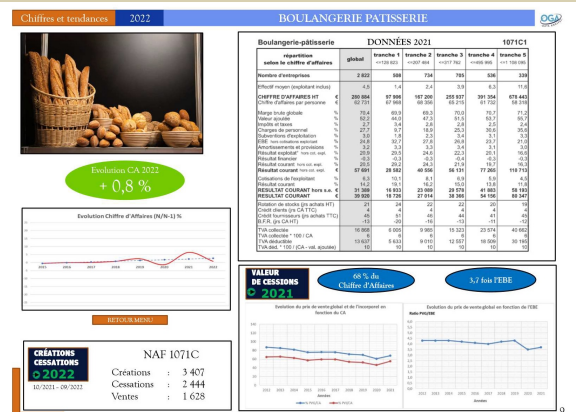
Chiffres et tendances 2022 BOULANGERIE PATISSERIE

Evolution CA 2022
+ 0,8 %

Evolution Chiffre d'Affaires (N/N-1) %

RETOUR MENU

CRÉATIONS CESSATIONS 2022
10/2021 – 09/2022

NAF 1071C

| Créations | : | 3 407 |
|---|---|---|
| Cessations | : | 2 444 |
| Ventes | : | 1 628 |

Boulangerie-pâtisserie DONNÉES 2021 1071C1

| répartition selon le chiffre d'affaires | global | tranche 1 | tranche 2 | tranche 3 | tranche 4 | tranche 5 |
|---|---|---|---|---|---|---|
| Nombre d'entreprises | 2 822 | 508 | 734 | 785 | 536 | 339 |
| Effectif moyen (exploitant inclus) | 4,5 | 1,4 | 2,4 | 3,9 | 6,3 | 11,6 |
| CHIFFRE D'AFFAIRES HT € | 280 884 | 57 986 | 167 209 | 255 937 | 391 354 | 678 443 |
| Chiffre d'affaires par personne € | 62 731 | 67 969 | 68 356 | 65 215 | 61 732 | 58 318 |
| Marge brute globale % | 70,4 | 69,9 | 69,3 | 70,0 | 70,7 | 71,2 |
| Valeur ajoutée % | 52,2 | 44,0 | 47,3 | 51,5 | 53,7 | 55,7 |
| Impôts et taxes % | 2,7 | 3,4 | 2,8 | 2,8 | 2,6 | 2,4 |
| Charges de personnel % | 27,7 | 9,7 | 18,9 | 25,3 | 30,6 | 35,8 |
| Subventions d'exploitation % | 3,6 | 1,8 | 2,3 | 3,4 | 3,1 | 3,3 |
| EBE % | 24,8 | 32,7 | 27,8 | 26,8 | 23,7 | 21,0 |
| Amortissements et provisions % | 3,2 | 3,3 | 3,4 | 3,4 | 3,1 | 3,0 |
| Résultat exploit. % | 20,9 | 29,5 | 24,6 | 22,3 | 20,1 | 16,6 |
| Résultat financier % | -0,3 | -0,3 | -0,3 | -0,4 | -0,3 | -0,3 |
| Résultat courant % | 20,5 | 29,2 | 24,3 | 21,9 | 19,7 | 16,3 |
| RÉSULTAT COURANT € | 57 691 | 28 582 | 40 556 | 56 131 | 77 265 | 118 713 |
| Cotisations de l'exploitant % | 6,3 | 10,1 | 8,1 | 6,9 | 5,9 | 4,3 |
| Résultat courant % | 14,2 | 19,1 | 16,2 | 15,0 | 13,8 | 11,8 |
| RÉSULTAT COURANT hors s. e. € | 31 309 | 16 933 | 23 069 | 29 578 | 41 803 | 59 193 |
| RÉSULTAT COURANT € | 20 920 | 16 739 | 27 014 | 28 365 | 54 156 | 80 347 |
| Rotation de stocks (jrs achats HT) | 21 | 24 | 22 | 22 | 20 | 18 |
| Crédit clients (jrs CA TTC) | 4 | 4 | 4 | 4 | 4 | 4 |
| Crédit fournisseurs (jrs achats TTC) | 45 | 51 | 46 | 44 | 41 | 45 |
| B.F.R. (jrs CA HT) | -13 | -20 | -16 | -13 | -11 | -13 |
| TVA collectée | 16 866 | 6 005 | 9 865 | 15 323 | 23 574 | 40 662 |
| TVA collectée * 100 / CA | 6 | 6 | 6 | 6 | 6 | 6 |
| TVA déductible | 13 637 | 5 633 | 9 010 | 12 557 | 16 509 | 30 195 |
| TVA déd. * 100 / (CA - val. ajoutée) | 10 | 10 | 10 | 10 | 10 | 10 |

VALEUR DE CESSIONS 2021

68 % du Chiffre d'Affaires

3,7 fois l'EBE

Evolution du prix de vente global et de l'incorporel en fonction du CA

Evolution du prix de vente global en fonction de l'EBE

9